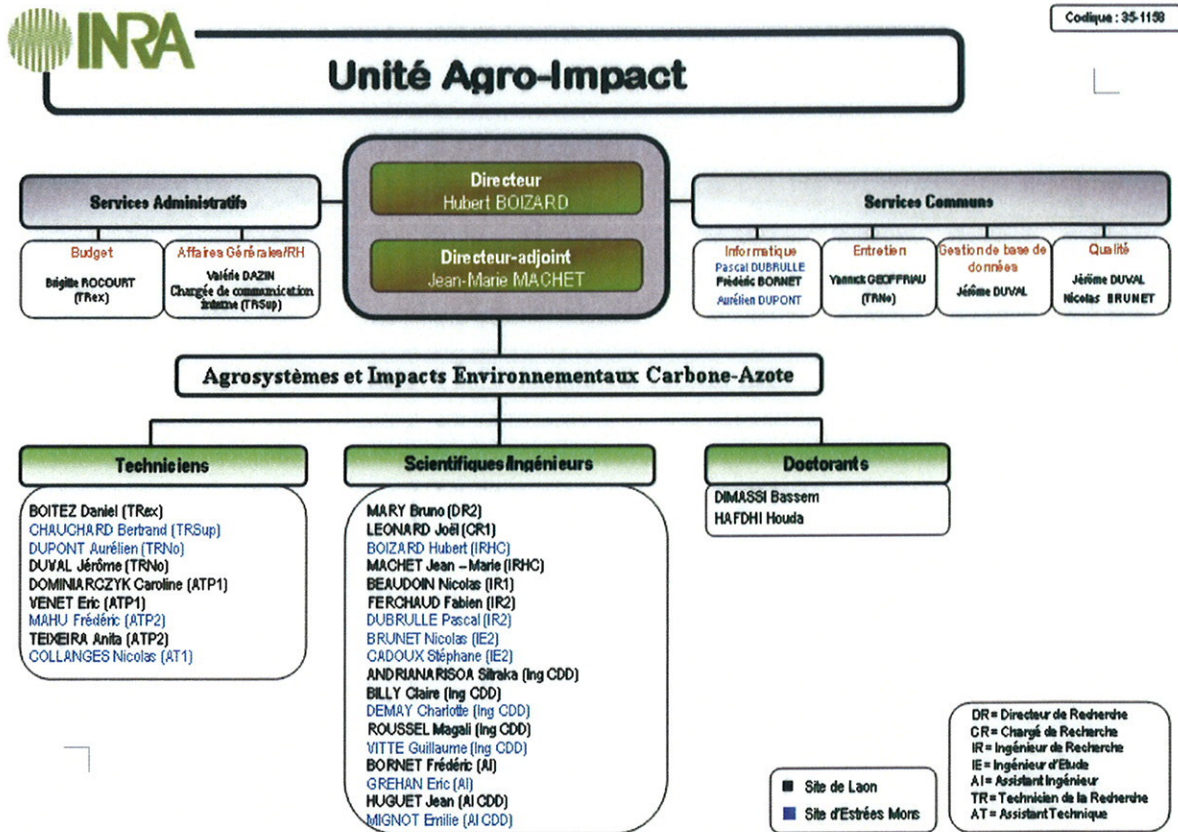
INRA

Codique : 35-1158

Unité Agro-Impact

Directeur
Hubert BOIZARD

Directeur-adjoint
Jean-Marie MACHET

Services Administratifs

Budget
Brigitte ROCOURT (TRex)

Affaires Générales/RH
Valérie DAZIN
Chargée de communication interne (TRSup)

Services Communs

Informatique
Pascal DUBRULLE
Frédéric BORNET
Aurélien DUPONT

Entretien
Yannick GEOFFRIAU (TRNo)

Gestion de base de données
Jérôme DUVAL

Qualité
Jérôme DUVAL
Nicolas BRUNET

Agrosystèmes et Impacts Environnementaux Carbone-Azote

Techniciens

BOITEZ Daniel (TRex)
CHAUCHARD Bertrand (TRSup)
DUPONT Aurélien (TRNo)
DUVAL Jérôme (TRNo)
DOMINIARCZYK Caroline (ATP1)
VENET Eric (ATP1)
MAHU Frédéric (ATP2)
TEIXEIRA Anita (ATP2)
COLLANGES Nicolas (AT1)

Scientifiques/Ingénieurs

MARY Bruno (DR2)
LEONARD Joël (CR1)
BOIZARD Hubert (IRHC)
MACHET Jean –Marie (IRHC)
BEAUDOIN Nicolas (IR1)
FERCHAUD Fabien (IR2)
DUBRULLE Pascal (IR2)
BRUNET Nicolas (IE2)
CADOUX Stéphane (IE2)
ANDRIANARISOA Sitraka (Ing CDD)
BILLY Claire (Ing CDD)
DEMAY Charlotte (Ing CDD)
ROUSSEL Magali (Ing CDD)
VITTE Guillaume (Ing CDD)
BORNET Frédéric (AI)
GREHAN Eric (AI)
HUGUET Jean (AI CDD)
MIGNOT Emilie (AI CDD)

Doctorants

DIMASSI Bassem
HAFDHI Houda

Site de Laon
Site d'Estrées Mons

DR = Directeur de Recherche
CR = Chargé de Recherche
IR = Ingénieur de Recherche
IE = Ingénieur d'Etude
AI = Assistant Ingénieur
TR = Technicien de la Recherche
AT = Assistant Technique